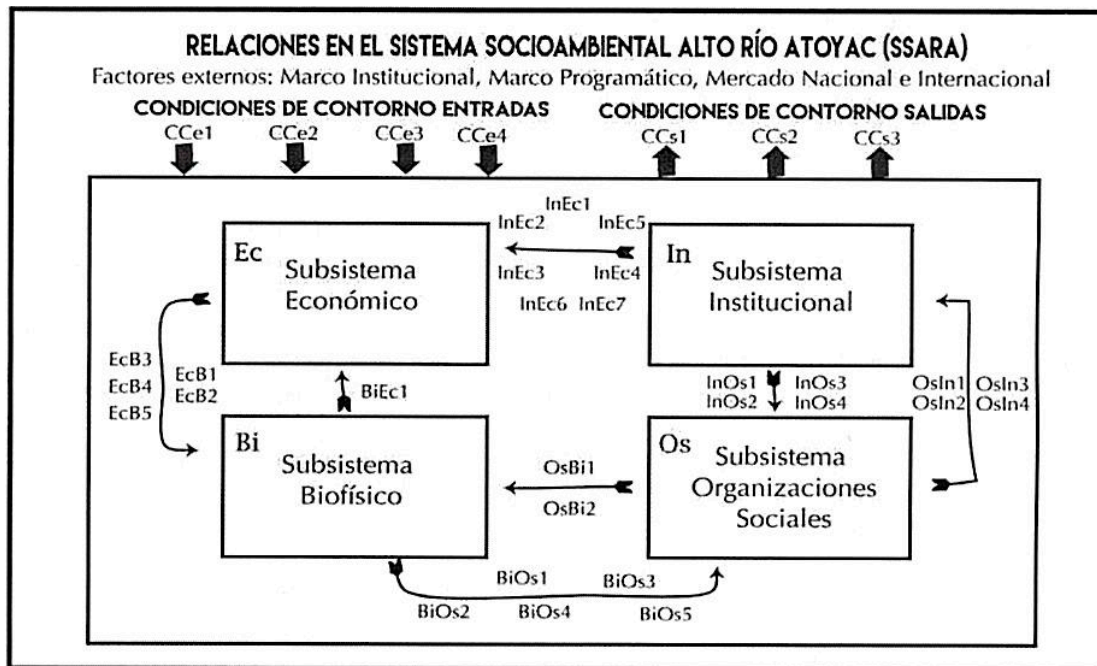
RELACIONES EN EL SISTEMA SOCIOAMBIENTAL ALTO RÍO ATOYAC (SSARA)

Factores externos: Marco Institucional, Marco Programático, Mercado Nacional e Internacional

CONDICIONES DE CONTORNO ENTRADAS

CCe1 CCe2 CCe3 CCe4

CONDICIONES DE CONTORNO SALIDAS

CCs1 CCs2 CCs3

Ec Subsistema Económico

InEc1 InEc2 InEc5 InEc3 InEc4 InEc6 InEc7

In Subsistema Institucional

EcB3 EcB4 EcB5 EcB1 EcB2

BiEc1

InOs1 InOs2 InOs3 InOs4

OsIn1 OsIn2 OsIn3 OsIn4

Bi Subsistema Biofísico

OsBi1 OsBi2

Os Subsistema Organizaciones Sociales

BiOs1 BiOs3 BiOs2 BiOs4 BiOs5